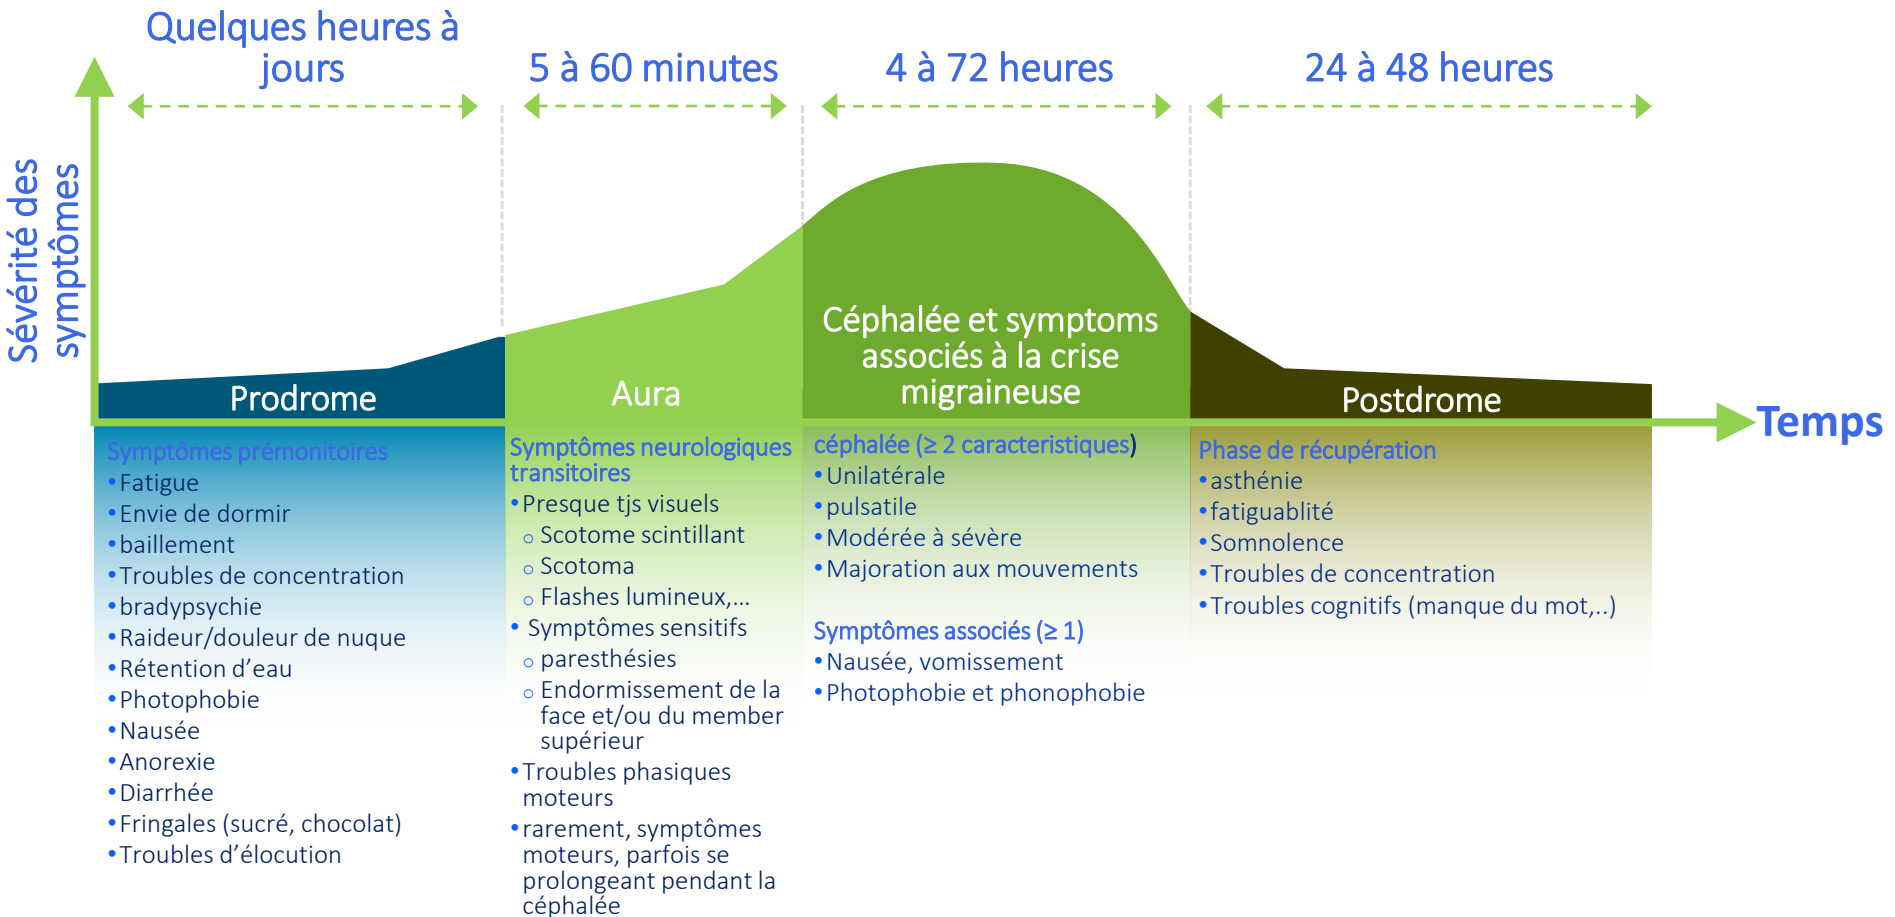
Sévérité des symptômes

Quelques heures à jours

5 à 60 minutes

4 à 72 heures

24 à 48 heures

Prodrome

Aura

Céphalée et symptoms associés à la crise migraineuse

Postdrome

Temps

Symptômes prémonitoires
• Fatigue
• Envie de dormir
• baillement
• Troubles de concentration
• bradypsychie
• Raideur/douleur de nuque
• Rétention d'eau
• Photophobie
• Nausée
• Anorexie
• Diarrhée
• Fringales (sucré, chocolat)
• Troubles d'élocution

Symptômes neurologiques transitoires
• Presque tjs visuels
  ○ Scotome scintillant
  ○ Scotoma
  ○ Flashes lumineux,...
• Symptômes sensitifs
  ○ paresthésies
  ○ Endormissement de la face et/ou du member supérieur
• Troubles phasiques moteurs
• rarement, symptômes moteurs, parfois se prolongeant pendant la céphalée

céphalée (≥ 2 caracteristiques)
• Unilatérale
• pulsatile
• Modérée à sévère
• Majoration aux mouvements

Symptômes associés (≥ 1)
• Nausée, vomissement
• Photophobie et phonophobie

Phase de récupération
• asthénie
• fatiguablité
• Somnolence
• Troubles de concentration
• Troubles cognitifs (manque du mot,..)